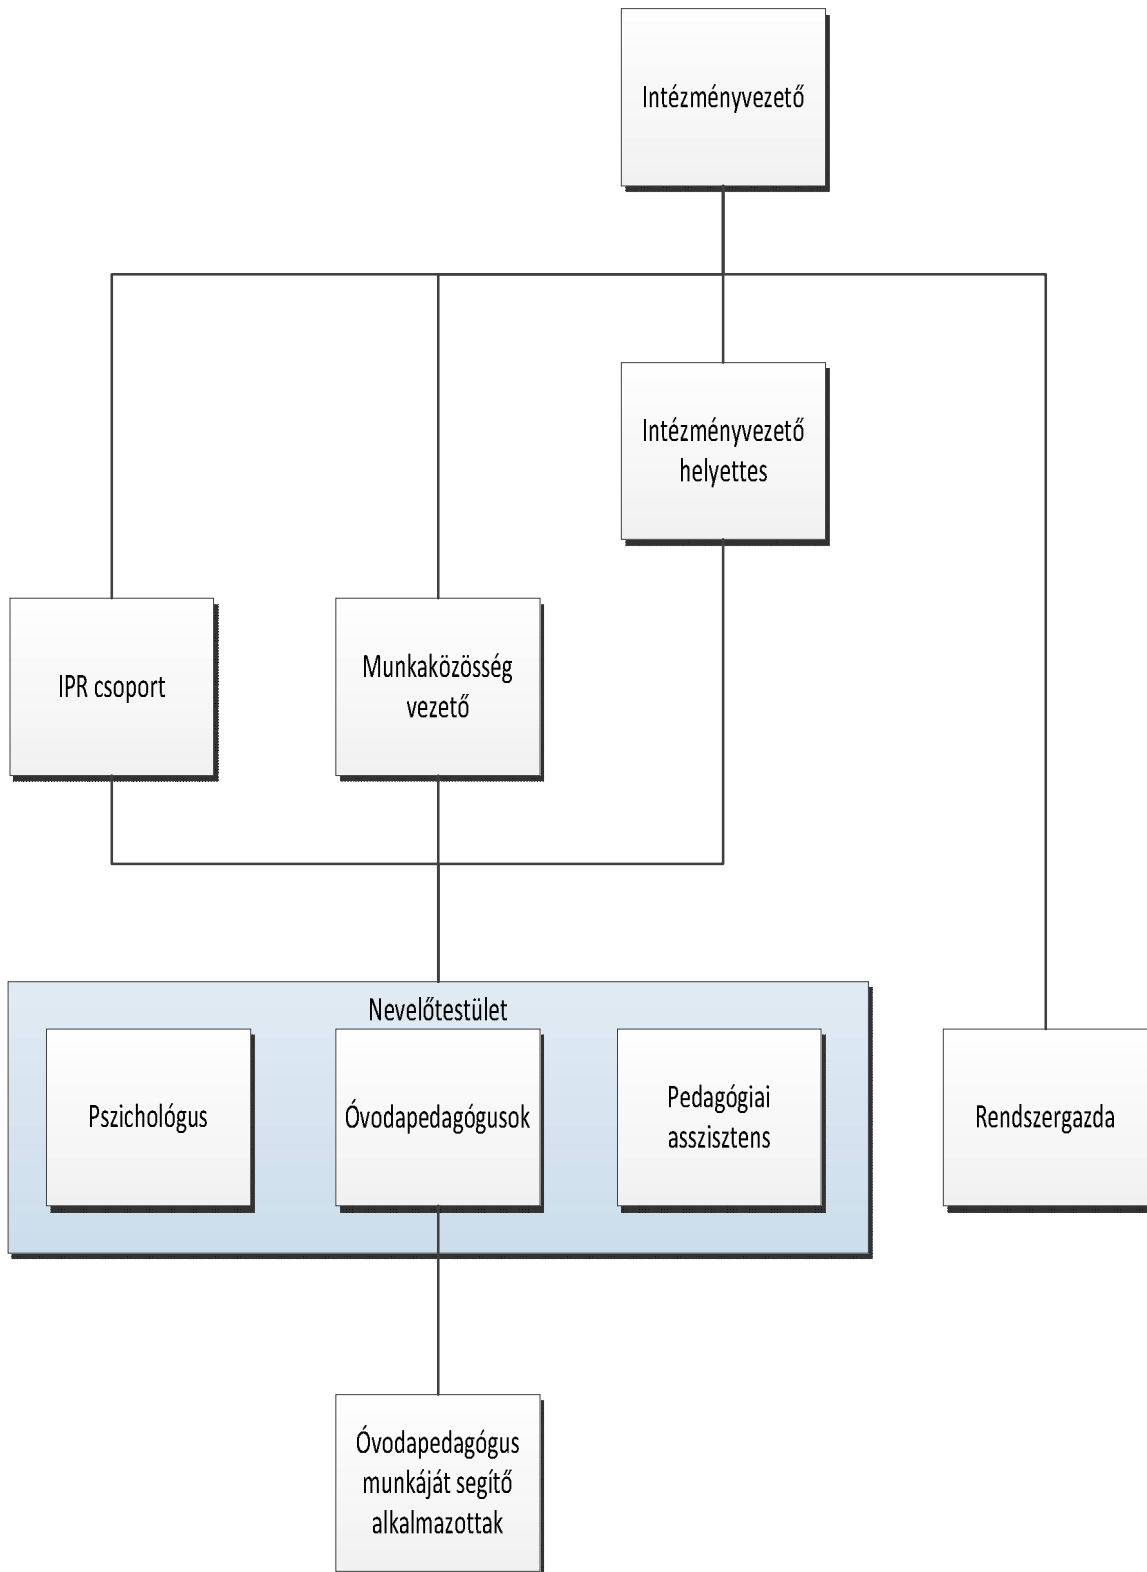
Intézményvezető

Intézményvezető helyettes

IPR csoport

Munkaközösség vezető

Nevelőtestület

Pszichológus

Óvodapedagógusok

Pedagógiai asszisztens

Rendszergazda

Óvodapedagógus munkáját segítő alkalmazottak